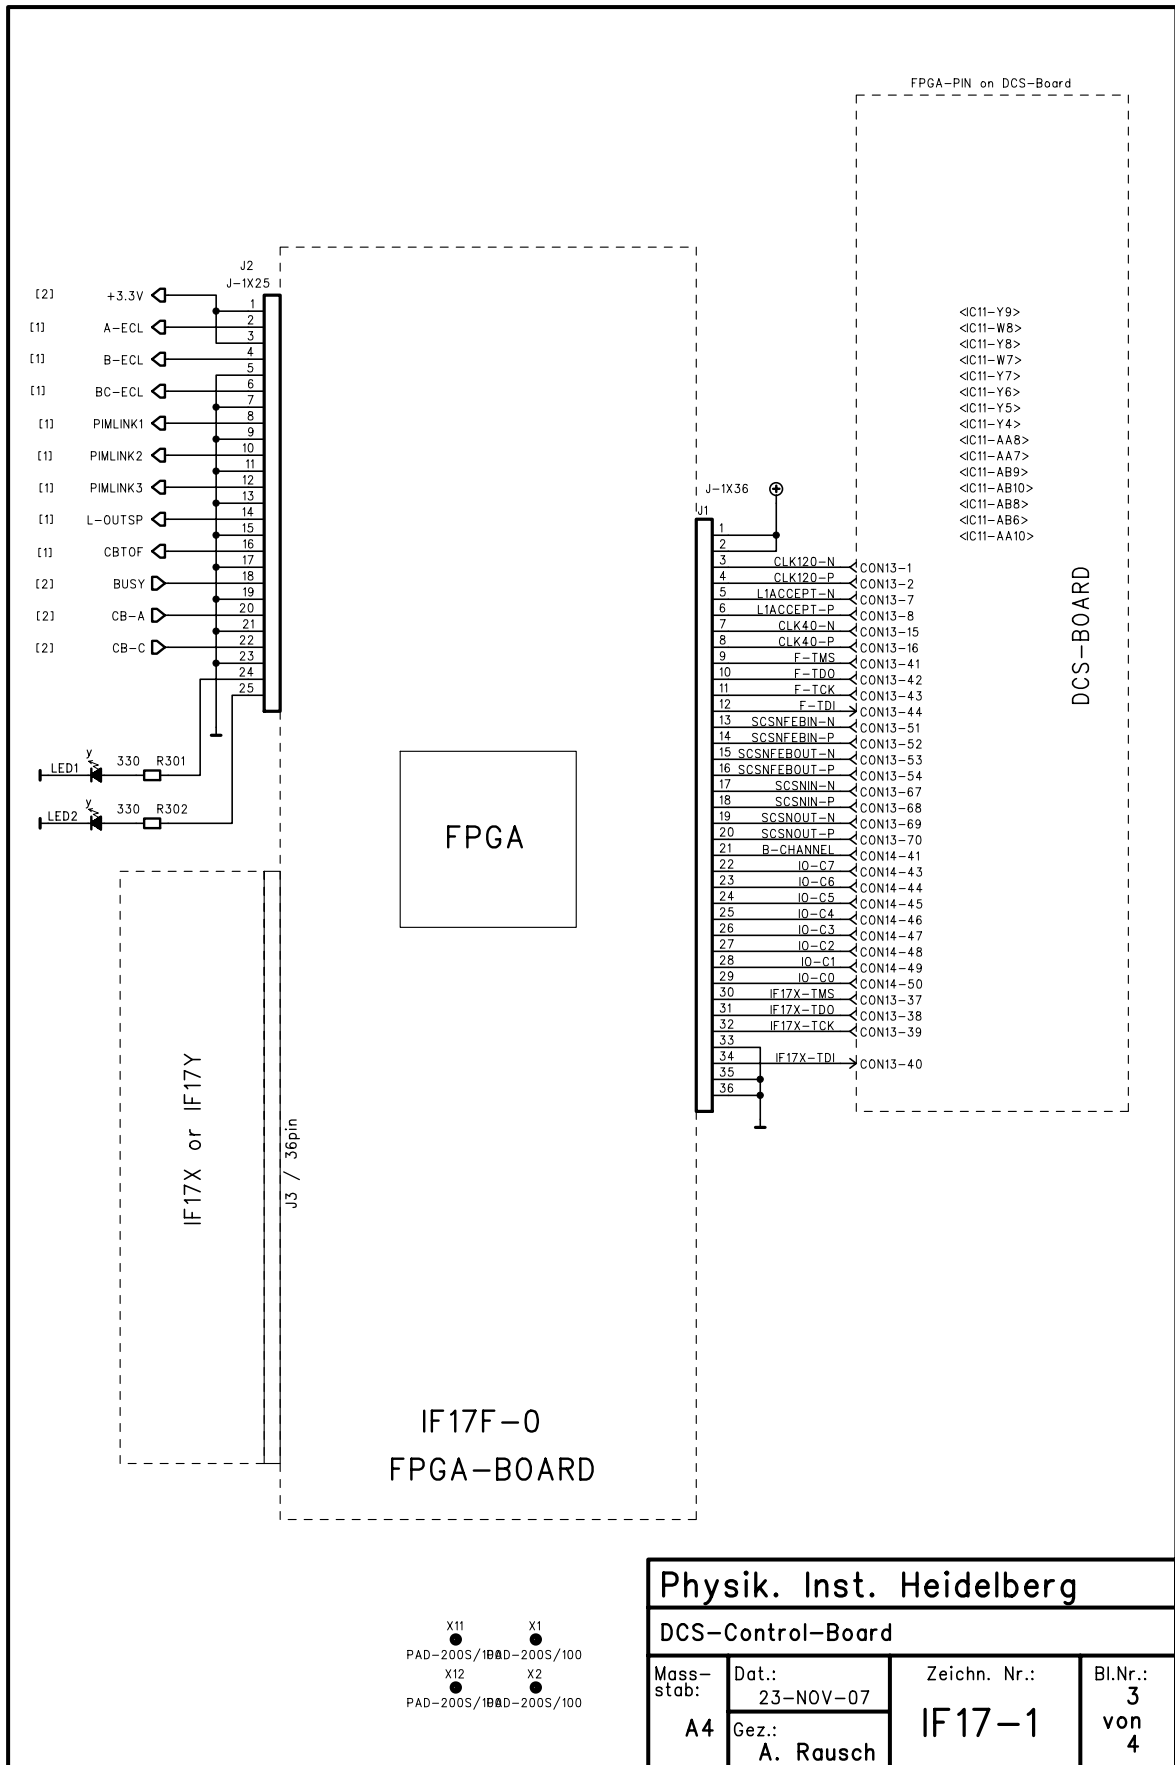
FPGA-PIN on DCS-Board

J2
J-1X25

[2] +3.3V
[1] A-ECL
[1] B-ECL
[1] BC-ECL
[1] PIMLINK1
[1] PIMLINK2
[1] PIMLINK3
[1] L-OUTSP
[1] CBTOF
[2] BUSY
[2] CB-A
[2] CB-C

1
2
3
4
5
6
7
8
9
10
11
12
13
14
15
16
17
18
19
20
21
22
23
24
25

LED1 330 R301
LED2 330 R302

FPGA

<IC11-Y9>
<IC11-W8>
<IC11-Y8>
<IC11-W7>
<IC11-Y7>
<IC11-Y6>
<IC11-Y5>
<IC11-Y4>
<IC11-AA8>
<IC11-AA7>
<IC11-AB9>
<IC11-AB10>
<IC11-AB8>
<IC11-AB6>
<IC11-AA10>

J-1X36
J1

1
2
3 CLK120-N CON13-1
4 CLK120-P CON13-2
5 L1ACCEPT-N CON13-7
6 L1ACCEPT-P CON13-8
7 CLK40-N CON13-15
8 CLK40-P CON13-16
9 F-TMS CON13-41
10 F-TDO CON13-42
11 F-TCK CON13-43
12 F-TDI CON13-44
13 SCSNFEBIN-N CON13-51
14 SCSNFEBIN-P CON13-52
15 SCSNFEBOUT-N CON13-53
16 SCSNFEBOUT-P CON13-54
17 SCSNIN-N CON13-67
18 SCSNIN-P CON13-68
19 SCSNOUT-N CON13-69
20 SCSNOUT-P CON13-70
21 B-CHANNEL CON14-41
22 IO-C7 CON14-43
23 IO-C6 CON14-44
24 IO-C5 CON14-45
25 IO-C4 CON14-46
26 IO-C3 CON14-47
27 IO-C2 CON14-48
28 IO-C1 CON14-49
29 IO-C0 CON14-50
30 IF17X-TMS CON13-37
31 IF17X-TDO CON13-38
32 IF17X-TCK CON13-39
33
34 IF17X-TDI CON13-40
35
36

DCS-BOARD

IF17X or IF17Y

J3 / 36pin

IF17F-0
FPGA-BOARD

X11 X1
PAD-200S/100 PAD-200S/100
X12 X2
PAD-200S/100 PAD-200S/100

Physik. Inst. Heidelberg
DCS-Control-Board
Mass-stab: A4
Dat.: 23-NOV-07
Gez.: A. Rausch
Zeichn. Nr.: IF17-1
Bl.Nr.: 3 von 4